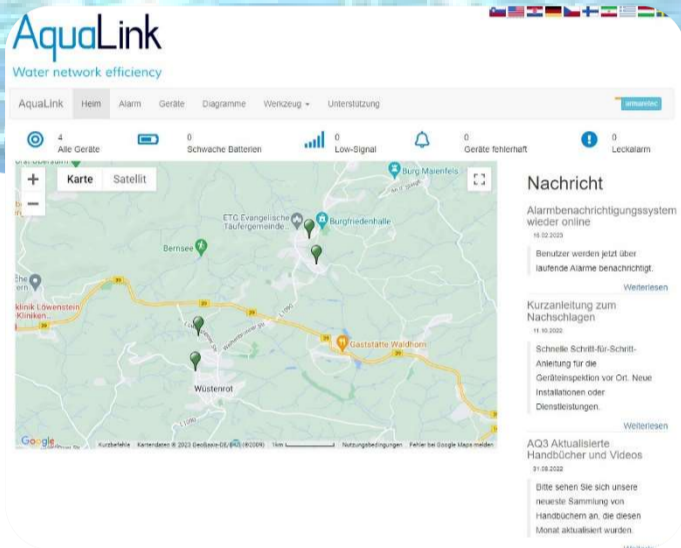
AquaLink
Water network efficiency

AquaLink Heim Alarm Geräte Diagramme Werkzeug Unterstützung abmelden

4 Alle Geräte
0 Schwache Batterien
0 Low-Signal
0 Geräte fehlerhaft
0 Leckalarm

Karte Satellit

Burg Maienfels
ETG Evangelische Täufergemeinde...
Burgfriedenhalle
Bernsee
Klinik Löwenstein Kliniken...
Gaststätte Waldhorn
Wüstenrot

Google Kurzbefehle Kartendaten © 2023 GeoBasis-DE/BKG (©2009) 1km Nutzungsbedingungen Fehler bei Google Maps melden

Nachricht

Alarmbenachrichtigungssystem wieder online
16.02.2023
Benutzer werden jetzt über laufende Alarme benachrichtigt.
Weiterlesen

Kurzanleitung zum Nachschlagen
11.10.2022
Schnelle Schritt-für-Schritt-Anleitung für die Geräteinspektion vor Ort. Neue Installationen oder Dienstleistungen.
Weiterlesen

AQ3 Aktualisierte Handbücher und Videos
31.08.2022
Bitte sehen Sie sich unsere neueste Sammlung von Handbüchern an, die diesen Monat aktualisiert wurden.
Weiterlesen